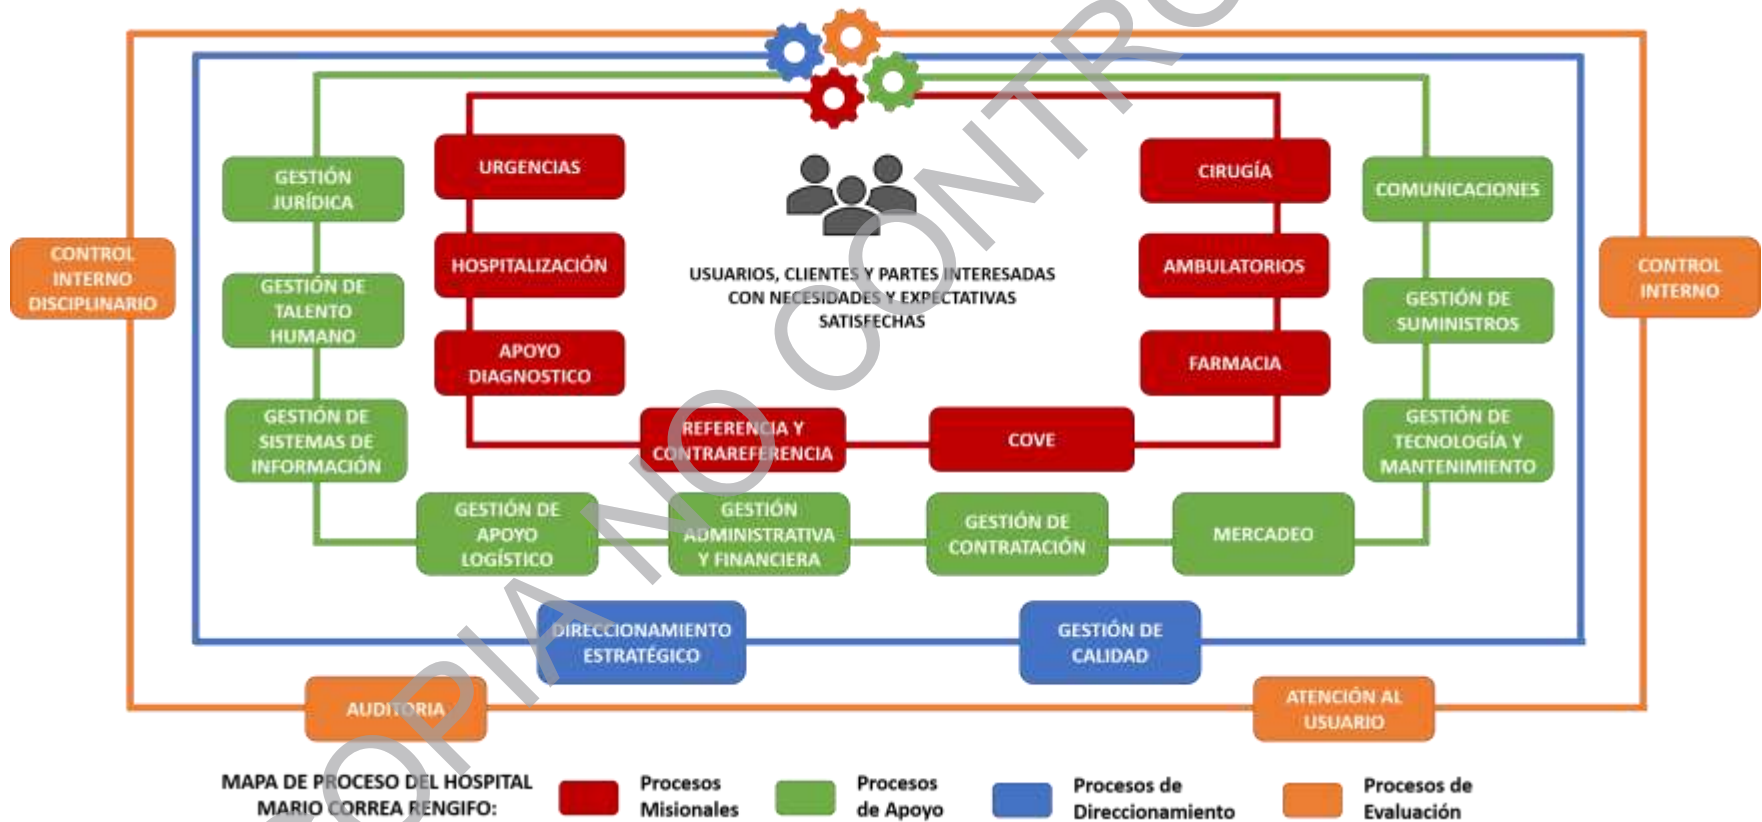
GESTIÓN JURÍDICA

URGENCIAS

CIRUGÍA

COMUNICACIONES

CONTROL INTERNO DISCIPLINARIO

GESTIÓN DE TALENTO HUMANO

HOSPITALIZACIÓN

USUARIOS, CLIENTES Y PARTES INTERESADAS CON NECESIDADES Y EXPECTATIVAS SATISFECHAS

AMBULATORIOS

GESTIÓN DE SUMINISTROS

CONTROL INTERNO

APOYO DIAGNOSTICO

FARMACIA

GESTIÓN DE SISTEMAS DE INFORMACIÓN

REFERENCIA Y CONTRAREFERENCIA

COVE

GESTIÓN DE TECNOLOGÍA Y MANTENIMIENTO

GESTIÓN DE APOYO LOGÍSTICO

GESTIÓN ADMINISTRATIVA Y FINANCIERA

GESTIÓN DE CONTRATACIÓN

MERCADEO

DIRECCIONAMIENTO ESTRATÉGICO

GESTIÓN DE CALIDAD

AUDITORIA

ATENCIÓN AL USUARIO

COPIA NO CONTROLADA

MAPA DE PROCESO DEL HOSPITAL MARIO CORREA RENGIFO:

Procesos Misionales

Procesos de Apoyo

Procesos de Direccionamiento

Procesos de Evaluación